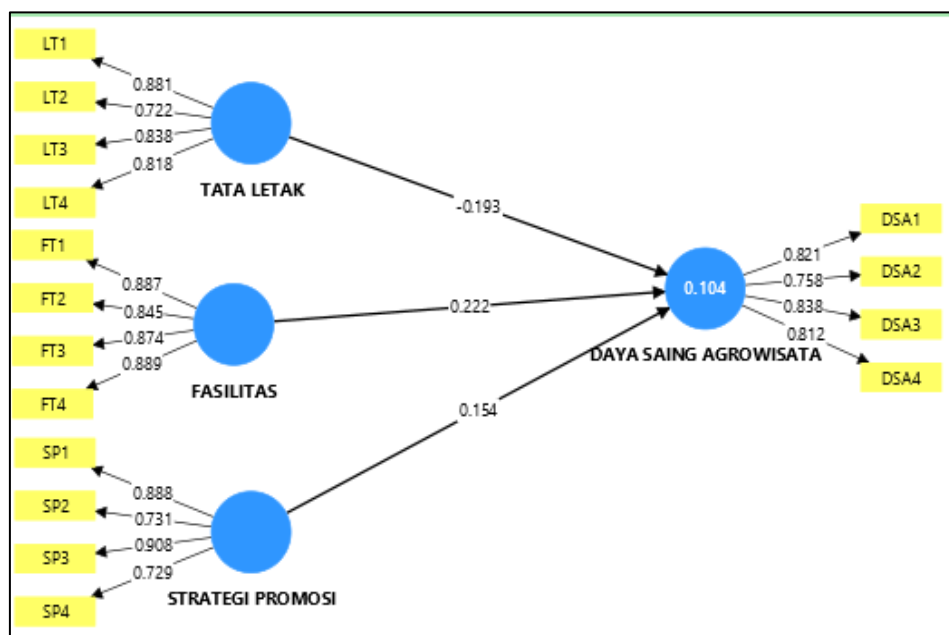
LT1
LT2
LT3
LT4
0.881
0.722
0.838
0.818
TATA LETAK
FT1
FT2
FT3
FT4
0.887
0.845
0.874
0.889
FASILITAS
SP1
SP2
SP3
SP4
0.888
0.731
0.908
0.729
STRATEGI PROMOSI
-0.193
0.222
0.154
0.104
DAYA SAING AGROWISATA
0.821
0.758
0.838
0.812
DSA1
DSA2
DSA3
DSA4